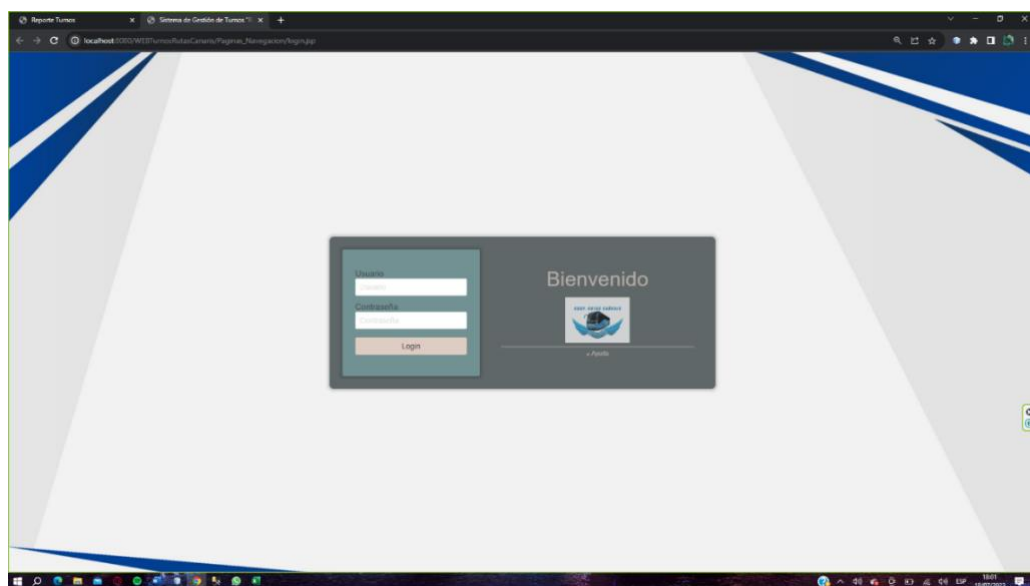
Reporte Turnos
Sistema de Gestión de Turnos
localhost:8080/WEBTurnosRutasCanario/Paginas_Navegacion/login.jsp

Usuario
Usuario
Contraseña
Contraseña
Login

Bienvenido
COOP. RUTAS CANARIO
« Ayuda

ESP
16:01